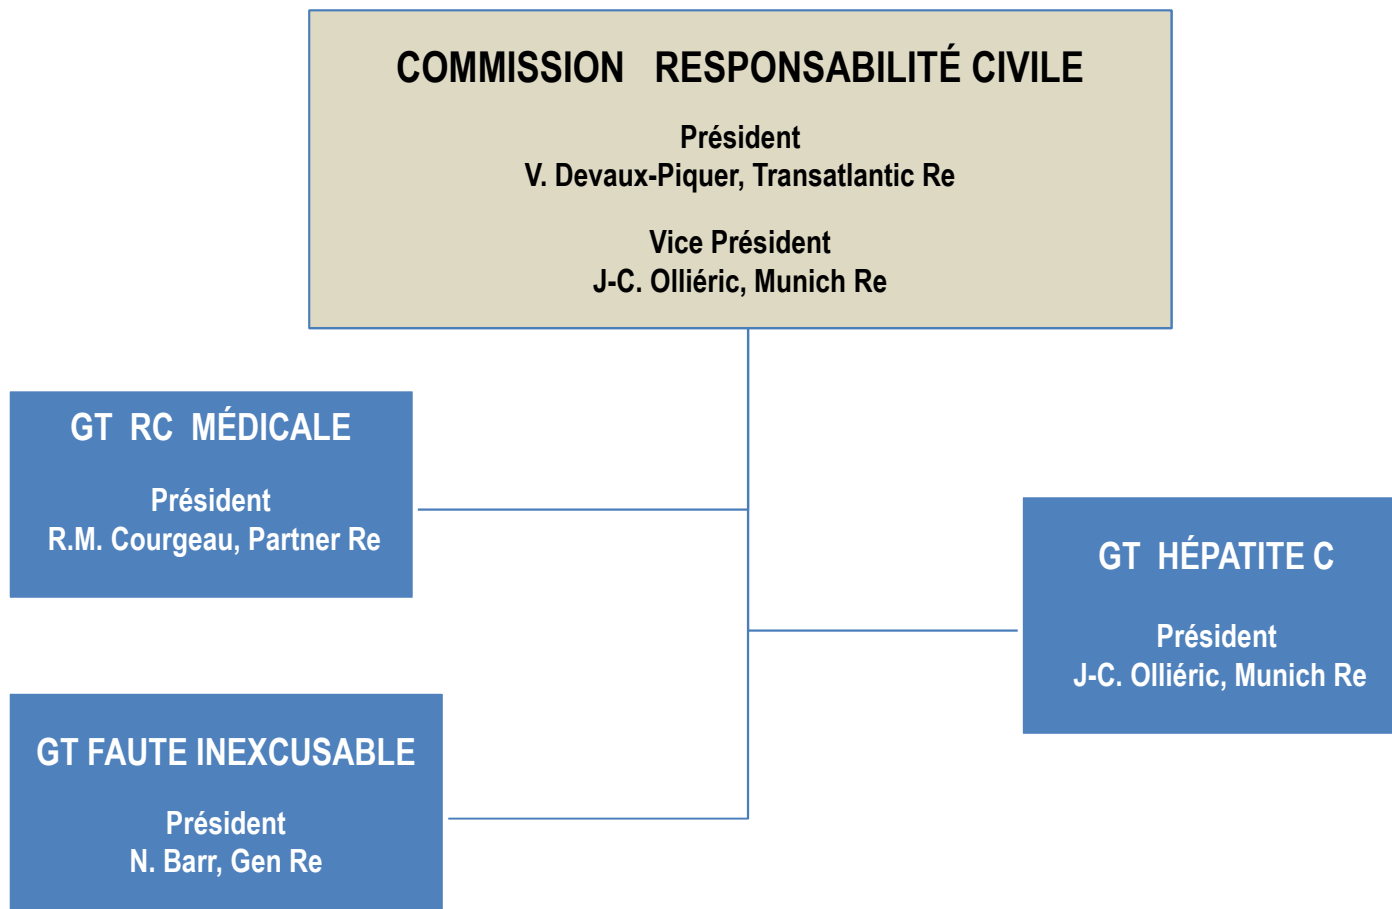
COMMISSION RESPONSABILITÉ CIVILE

Président
V. Devaux-Piquer, Transatlantic Re

Vice Président
J-C. Olliéric, Munich Re

GT RC MÉDICALE

Président
R.M. Courgeau, Partner Re

GT HÉPATITE C

Président
J-C. Olliéric, Munich Re

GT FAUTE INEXCUSABLE

Président
N. Barr, Gen Re